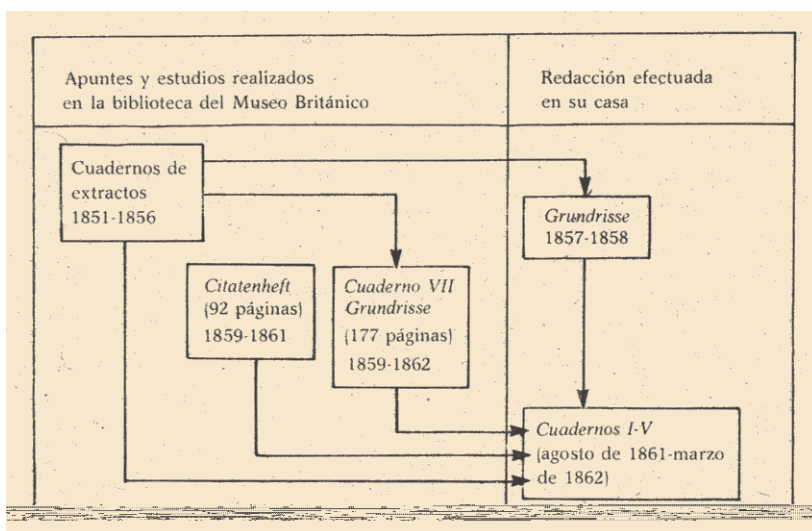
Apuntes y estudios realizados en la biblioteca del Museo Británico

Redacción efectuada en su casa

Cuadernos de extractos 1851-1856

Grundrisse 1857-1858

Citatenheft (92 páginas) 1859-1861

Cuaderno VII Grundrisse (177 páginas) 1859-1862

Cuadernos I-V (agosto de 1861-marzo de 1862)